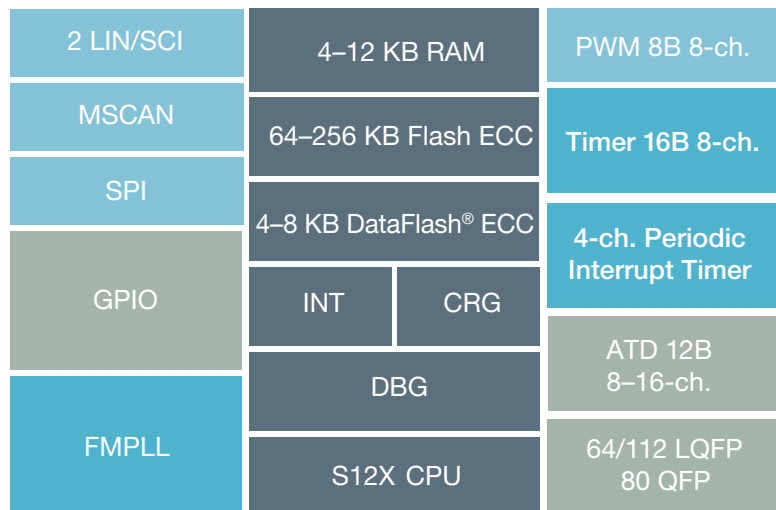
2 LIN/SCI

MSCAN

SPI

GPIO

FMPLL

4–12 KB RAM

64–256 KB Flash ECC

4–8 KB DataFlash® ECC

INT

CRG

DBG

S12X CPU

PWM 8B 8-ch.

Timer 16B 8-ch.

4-ch. Periodic Interrupt Timer

ATD 12B 8–16-ch.

64/112 LQFP 80 QFP